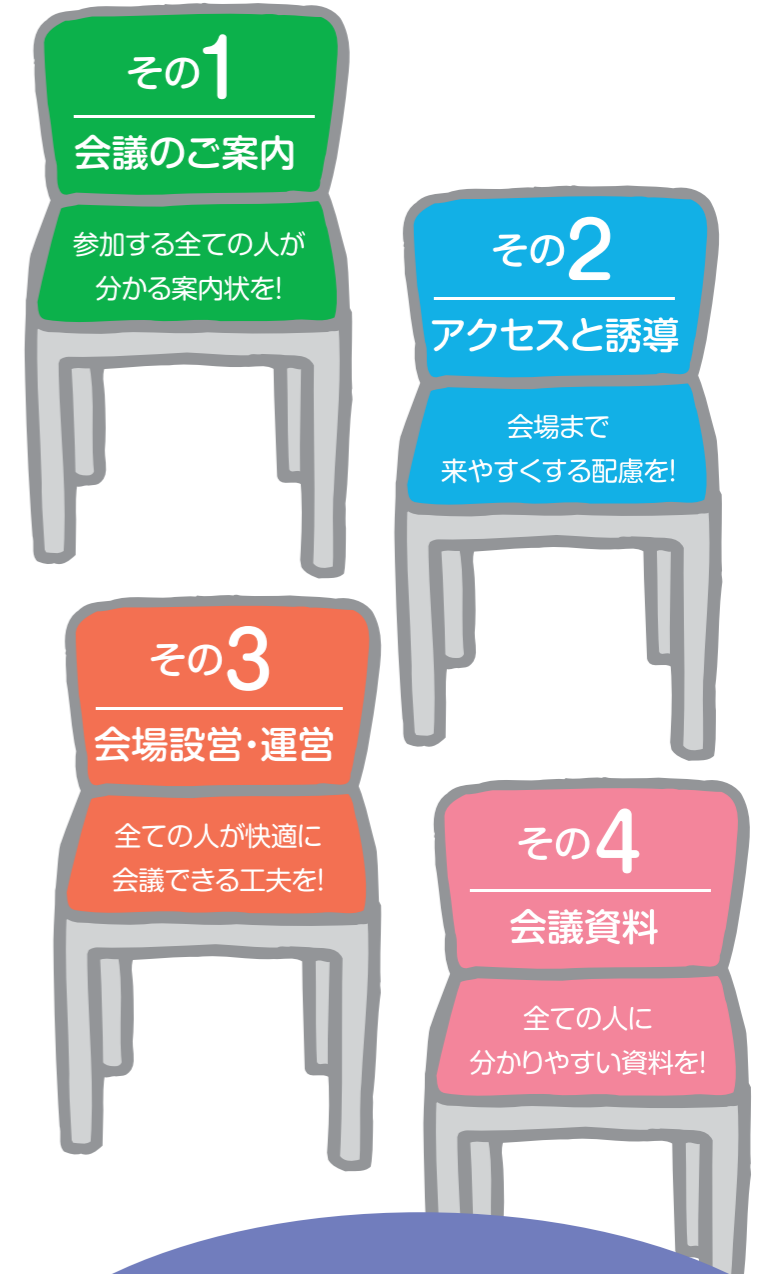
その1

会議のご案内

参加する全ての人が分かる案内状を!

その2

アクセスと誘導

会場まで来やすくする配慮を!

その3

会場設営・運営

全ての人が快適に会議できる工夫を!

その4

会議資料

全ての人に分かりやすい資料を!